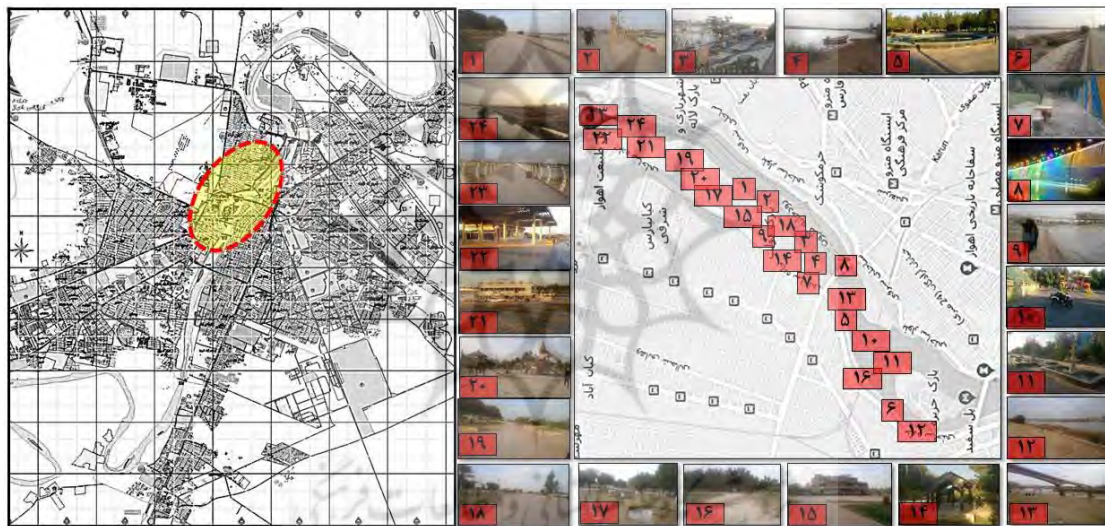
۱
۲
۳
۴
۵
۶
۲۴
۷
۲۳
۸
۲۲
۹
۲۱
۱۰
۲۰
۱۱
۱۹
۱۲
۱۸
۱۷
۱۶
۱۵
۱۴
۱۳

۲۳
۲۴
۲۲
۲۱
۱۹
۲۰
۱
۱۷
۲
۱۵
۱۸
۳
۹
۱۴
۴
۷
۸
۱۳
۵
۱۰
۱۱
۱۶
۶
۱۲

پارک لاله
صنعت اهواز
کیانپارس شرقی
کیان آباد
ایستگاه صندوق مرکز فرهنگی
ایستگاه تاریخی اهواز
پارک جزیره
پل سفید
Karun